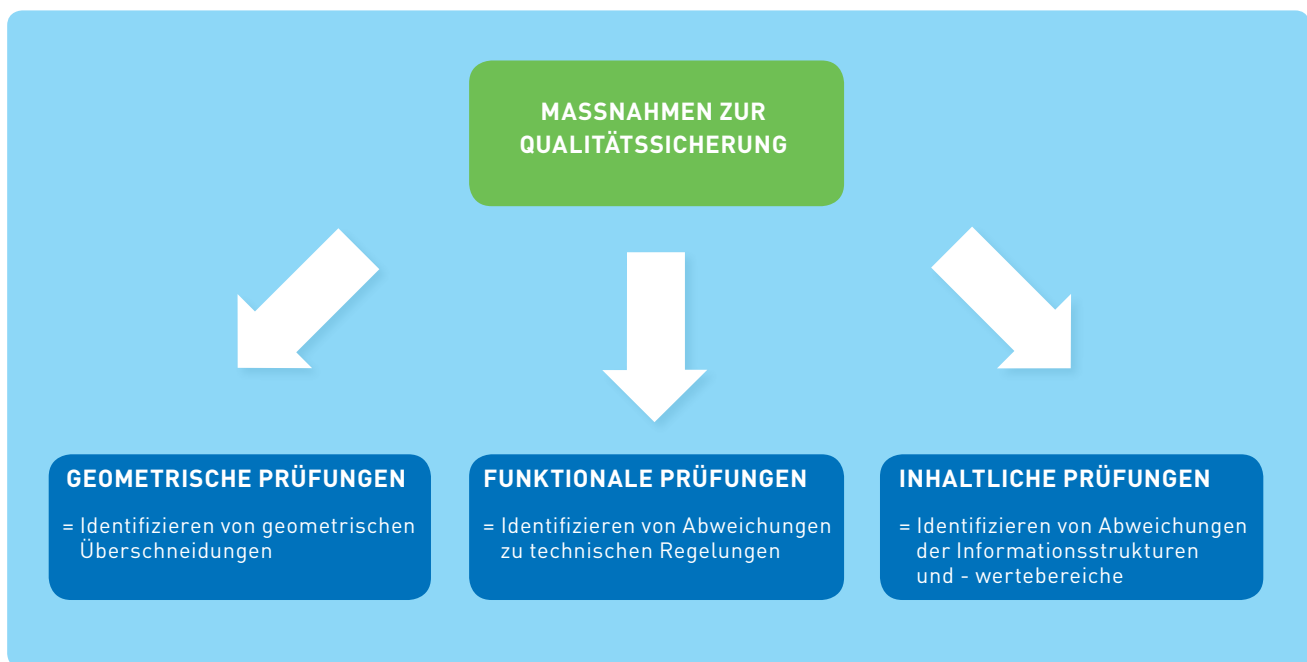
MASSNAHMEN ZUR QUALITÄTSSICHERUNG

GEOMETRISCHE PRÜFUNGEN

= Identifizieren von geometrischen Überschneidungen

FUNKTIONALE PRÜFUNGEN

= Identifizieren von Abweichungen zu technischen Regelungen

INHALTLICHE PRÜFUNGEN

= Identifizieren von Abweichungen der Informationsstrukturen und - wertebereiche